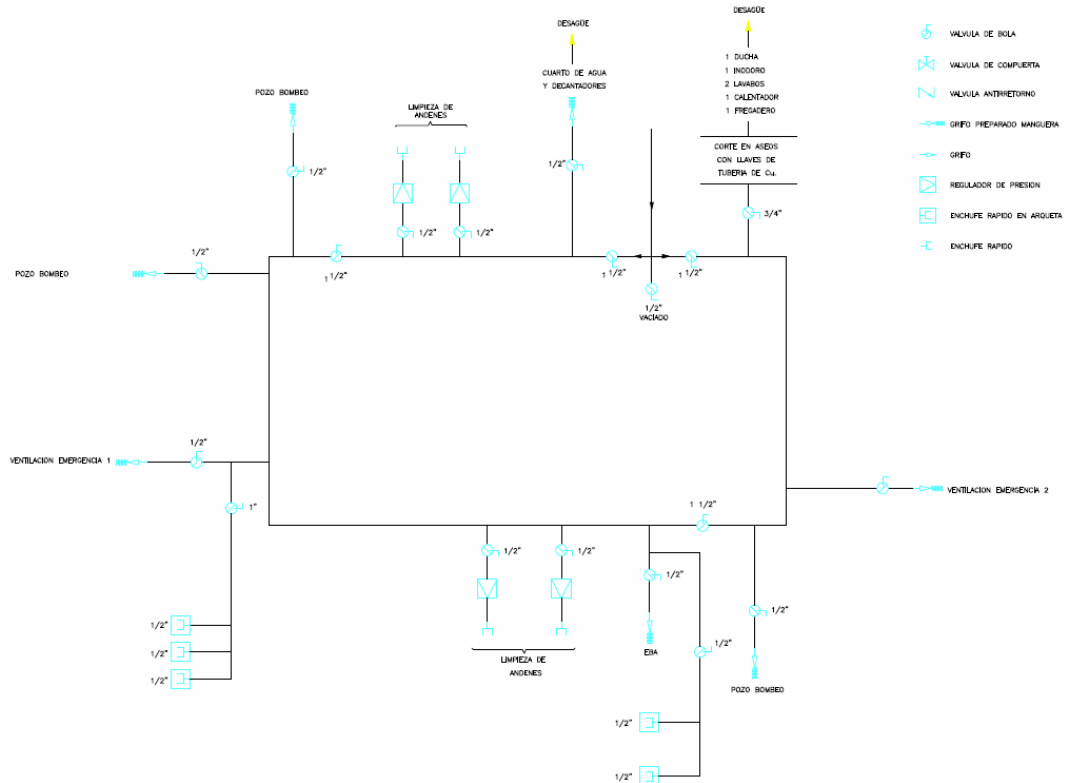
DESAGÜE

DESAGÜE

1 DUCHA
1 INODORO
2 LAVABOS
1 CALENTADOR
1 FREGADERO

VALVULA DE BOLA
VALVULA DE COMPUERTA
VALVULA ANTIRRETORNO
GRIFO PREPARADO MANGUERA
GRIFO
REGULADOR DE PRESION
ENCHUFE RAPIDO EN ARQUETA
ENCHUFE RAPIDO

POZO BOMBEO

LIMPIEZA DE ANDENES

CUARTO DE AGUA Y DECANTADORES

CORTE EN ASEOS CON LLAVES DE TUBERIA DE Cu.

1/2"

1/2"

1/2"

1/2"

3/4"

1/2"

POZO BOMBEO

1 1/2"

1 1/2"

1 1/2"

1/2"
VACIADO

1/2"

VENTILACION EMERGENCIA 1

1"

1 1/2"

VENTILACION EMERGENCIA 2

1/2"

1/2"

1/2"

1/2"

1/2"

1/2"

1/2"

1/2"

LIMPIEZA DE ANDENES

EBA

POZO BOMBEO

1/2"

1/2"